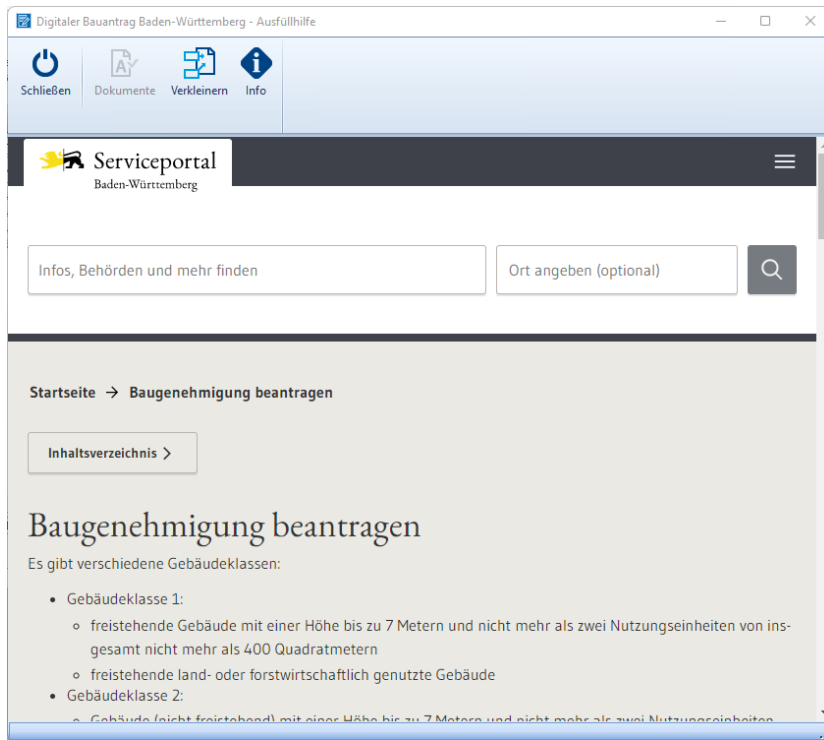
Digitaler Bauantrag Baden-Württemberg - Ausfüllhilfe

Schließen Dokumente Verkleinern Info

Serviceportal
Baden-Württemberg

Infos, Behörden und mehr finden

Ort angeben (optional)

Startseite → Baugenehmigung beantragen

Inhaltsverzeichnis >

Baugenehmigung beantragen

Es gibt verschiedene Gebäudeklassen:

- Gebäudeklasse 1:
  - freistehende Gebäude mit einer Höhe bis zu 7 Metern und nicht mehr als zwei Nutzungseinheiten von insgesamt nicht mehr als 400 Quadratmetern
  - freistehende land- oder forstwirtschaftlich genutzte Gebäude
- Gebäudeklasse 2:
  - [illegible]